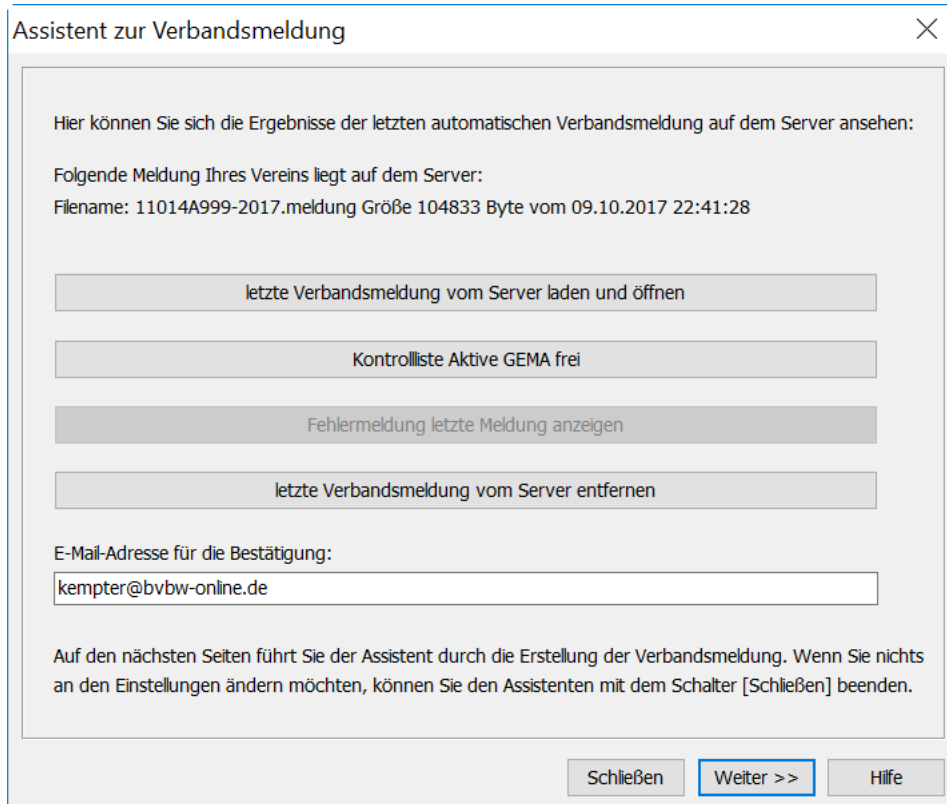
Assistent zur Verbandsmeldung

Hier können Sie sich die Ergebnisse der letzten automatischen Verbandsmeldung auf dem Server ansehen:

Folgende Meldung Ihres Vereins liegt auf dem Server:
Filename: 11014A999-2017.meldung Größe 104833 Byte vom 09.10.2017 22:41:28

letzte Verbandsmeldung vom Server laden und öffnen

Kontrollliste Aktive GEMA frei

Fehlermeldung letzte Meldung anzeigen

letzte Verbandsmeldung vom Server entfernen

E-Mail-Adresse für die Bestätigung:

kempter@bvbw-online.de

Auf den nächsten Seiten führt Sie der Assistent durch die Erstellung der Verbandsmeldung. Wenn Sie nichts an den Einstellungen ändern möchten, können Sie den Assistenten mit dem Schalter [Schließen] beenden.

Schließen Weiter >> Hilfe